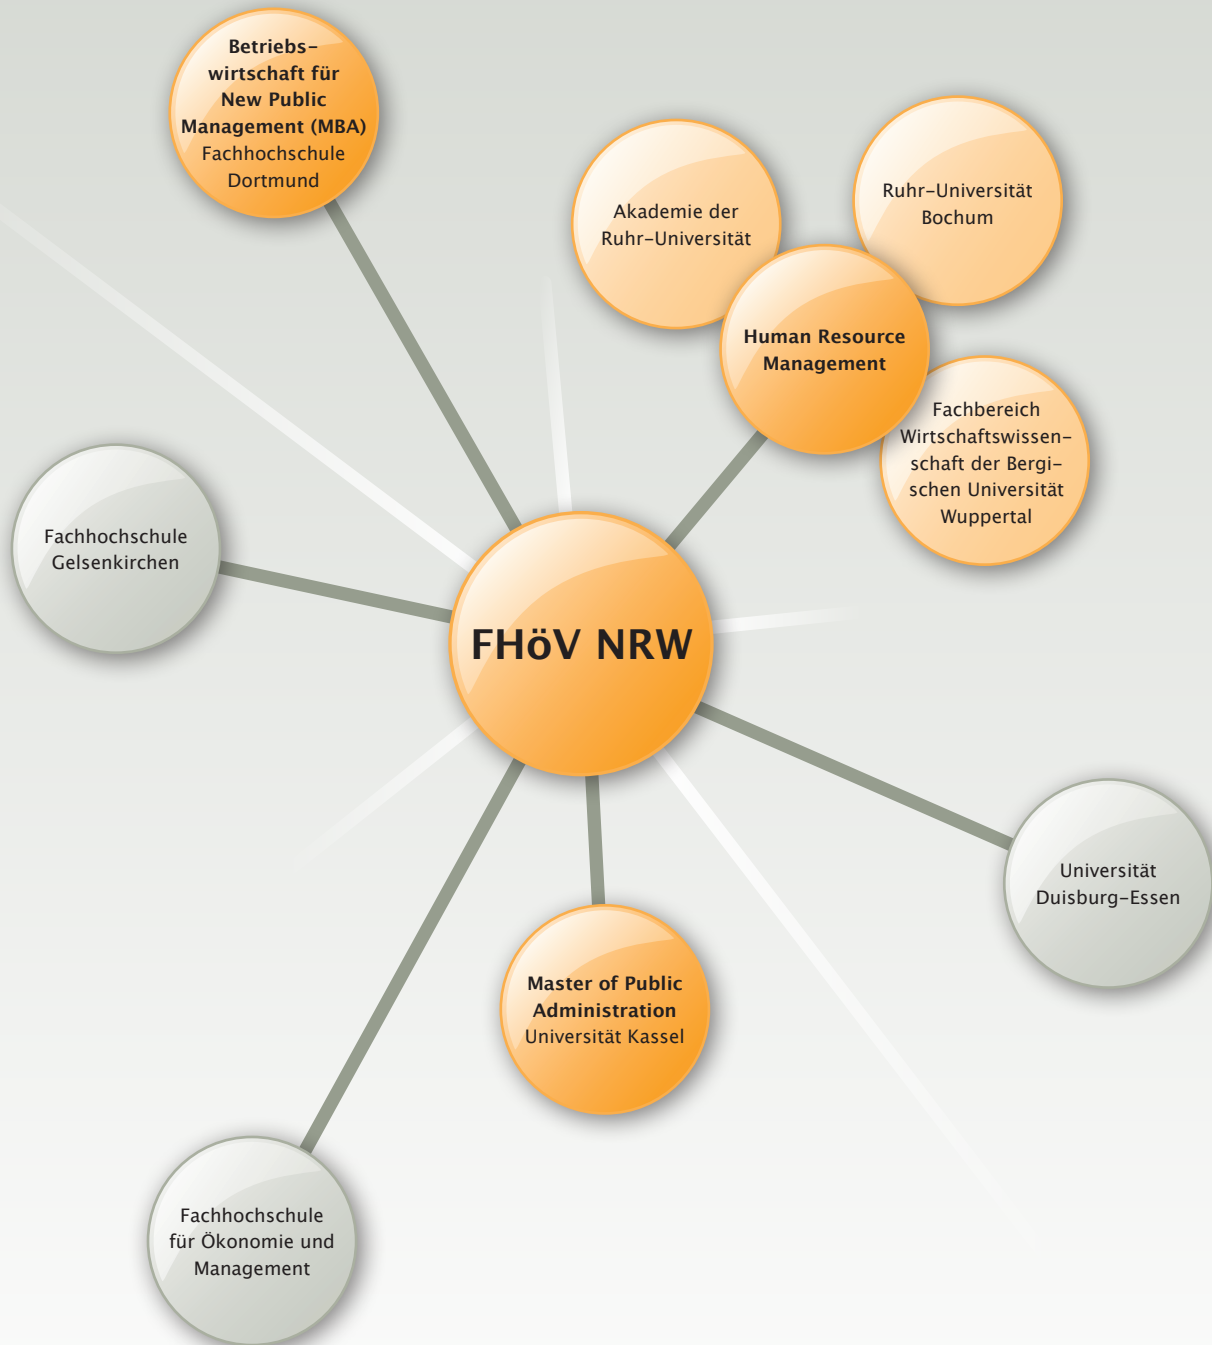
Betriebswirtschaft für New Public Management (MBA)
Fachhochschule Dortmund

Akademie der Ruhr-Universität

Ruhr-Universität Bochum

Human Resource Management

Fachbereich Wirtschaftswissenschaft der Bergischen Universität Wuppertal

Fachhochschule Gelsenkirchen

FHöV NRW

Universität Duisburg-Essen

Master of Public Administration
Universität Kassel

Fachhochschule für Ökonomie und Management